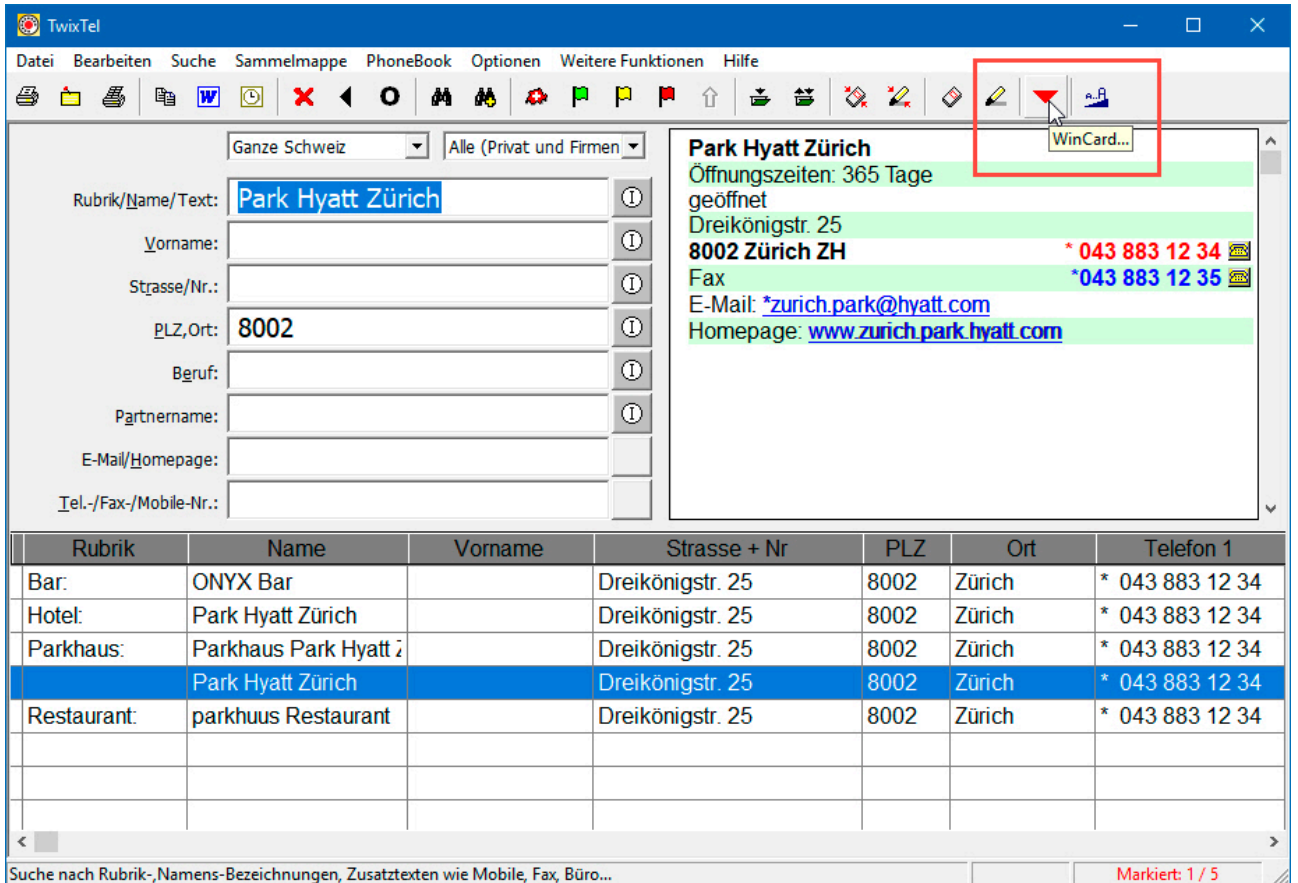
TwixTel

Datei Bearbeiten Suche Sammelmappe PhoneBook Optionen Weitere Funktionen Hilfe

WinCard...

Ganze Schweiz
Alle (Privat und Firmen

Rubrik/Name/Text: Park Hyatt Zürich
Vorname:
Strasse/Nr.:
PLZ,Ort: 8002
Beruf:
Partnername:
E-Mail/Homepage:
Tel.-/Fax-/Mobile-Nr.:

Park Hyatt Zürich
Öffnungszeiten: 365 Tage geöffnet
Dreikönigstr. 25
8002 Zürich ZH * 043 883 12 34
Fax *043 883 12 35
E-Mail: *zurich.park@hyatt.com
Homepage: www.zurich.park.hyatt.com

| Rubrik | Name | Vorname | Strasse + Nr | PLZ | Ort | Telefon 1 |
|---|---|---|---|---|---|---|
| Bar: | ONYX Bar | | Dreikönigstr. 25 | 8002 | Zürich | * 043 883 12 34 |
| Hotel: | Park Hyatt Zürich | | Dreikönigstr. 25 | 8002 | Zürich | * 043 883 12 34 |
| Parkhaus: | Parkhaus Park Hyatt Z | | Dreikönigstr. 25 | 8002 | Zürich | * 043 883 12 34 |
| | Park Hyatt Zürich | | Dreikönigstr. 25 | 8002 | Zürich | * 043 883 12 34 |
| Restaurant: | parkhuus Restaurant | | Dreikönigstr. 25 | 8002 | Zürich | * 043 883 12 34 |

Suche nach Rubrik-,Namens-Bezeichnungen, Zusatztexten wie Mobile, Fax, Büro...
Markiert: 1 / 5